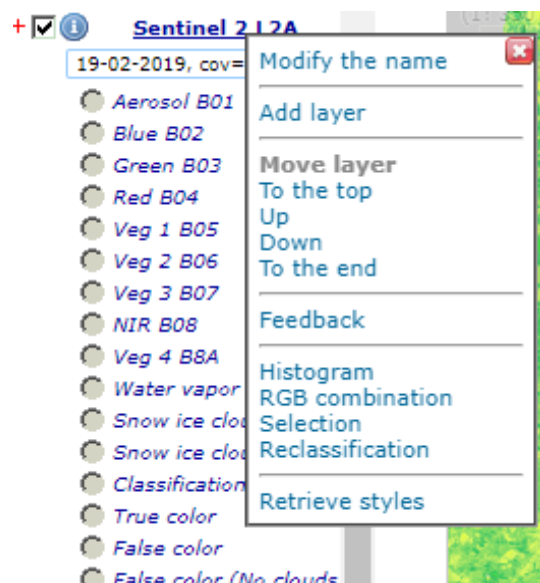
+ Sentinel 2 L2A
19-02-2019, cov=
Aerosol B01
Blue B02
Green B03
Red B04
Veg 1 B05
Veg 2 B06
Veg 3 B07
NIR B08
Veg 4 B8A
Water vapor
Snow ice clo
Snow ice clo
Classification
True color
False color
False color (No clouds

Modify the name

Add layer

Move layer
To the top
Up
Down
To the end

Feedback

Histogram
RGB combination
Selection
Reclassification

Retrieve styles